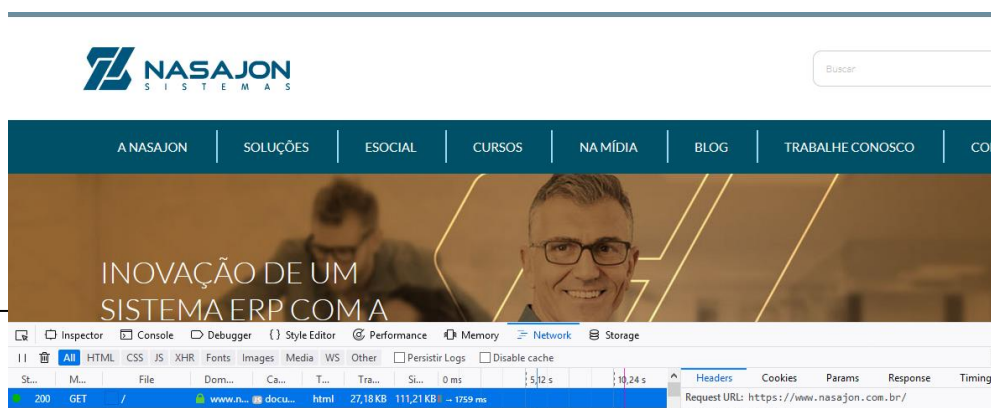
NASAJON
S I S T E M A S

Buscar

A NASAJON | SOLUÇÕES | ESOCIAL | CURSOS | NA MÍDIA | BLOG | TRABALHE CONOSCO | CO

INOVAÇÃO DE UM SISTEMA ERP COM A

Inspector | Console | Debugger | { } Style Editor | Performance | Memory | Network | Storage

All | HTML | CSS | JS | XHR | Fonts | Images | Media | WS | Other | Persistir Logs | Disable cache

| St... | M... | File | Dom... | Ca... | T... | Tra... | Si... | 0 ms | 5,12 s | 10,24 s |
|---|---|---|---|---|---|---|---|---|---|---|
| 200 | GET | / | www.n... | docu... | html | 27,18 KB | 111,21 KB | → 1759 ms | | |

Headers | Cookies | Params | Response | Timing

Request URL: https://www.nasajon.com.br/